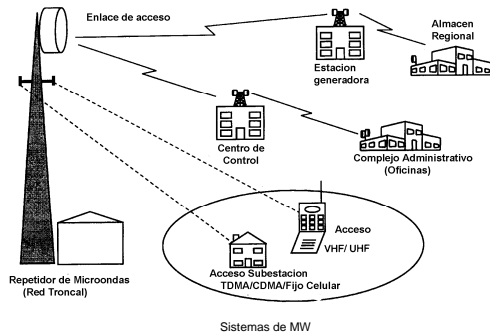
Enlace de acceso

Almacen Regional

Estacion generadora

Centro de Control

Complejo Administrativo (Oficinas)

Acceso VHF/ UHF

Acceso Subestacion TDMA/CDMA/Fijo Celular

Repetidor de Microondas (Red Troncal)

Sistemas de MW